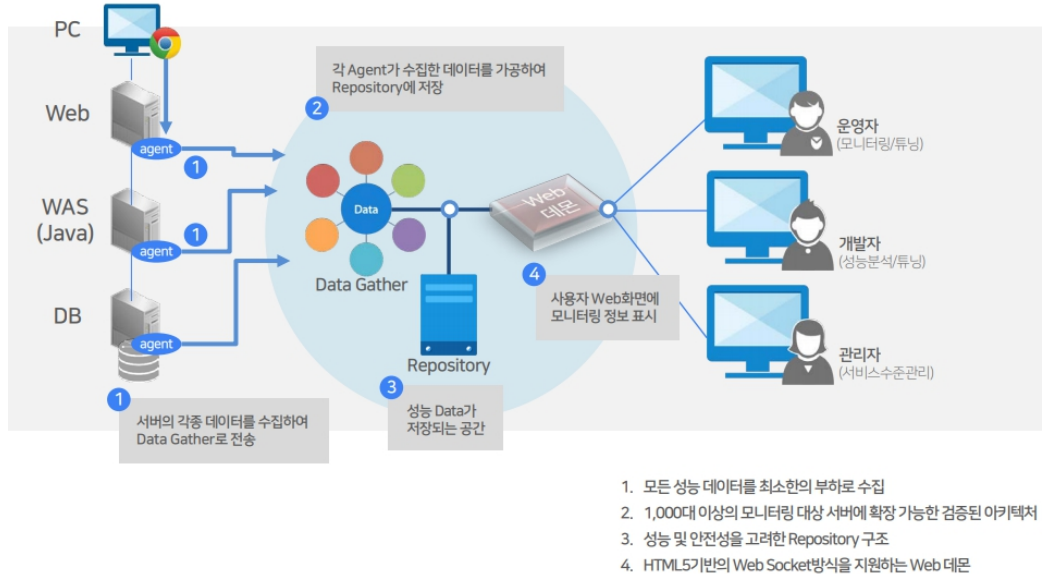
PC

Web

agent

1

WAS (Java)

agent

1

DB

agent

1

서버의 각종 데이터를 수집하여 Data Gather로 전송

2

각 Agent가 수집한 데이터를 가공하여 Repository에 저장

Data

Data Gather

Repository

3

성능 Data가 저장되는 공간

Web 데몬

4

사용자 Web화면에 모니터링 정보 표시

운영자
(모니터링/튜닝)

개발자
(성능분석/튜닝)

관리자
(서비스수준관리)

1. 모든 성능 데이터를 최소한의 부하로 수집
2. 1,000대 이상의 모니터링 대상 서버에 확장 가능한 검증된 아키텍처
3. 성능 및 안전성을 고려한 Repository 구조
4. HTML5기반의 Web Socket방식을 지원하는 Web 데몬